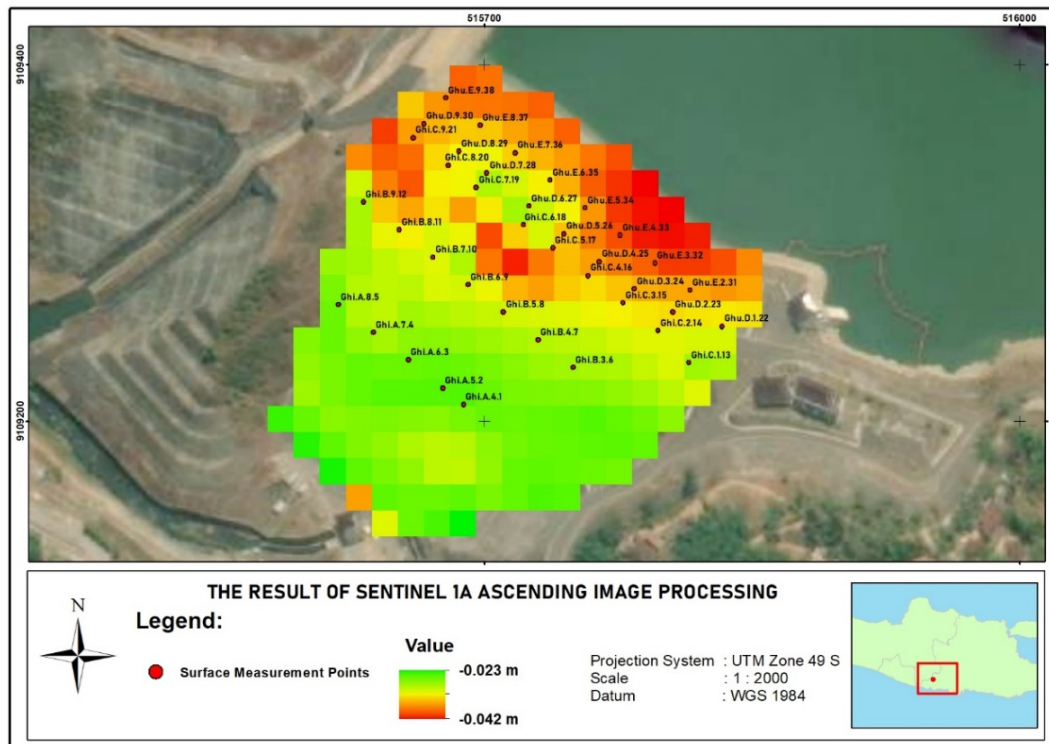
515700

516000

9109400

9109200

Ghu.E.9.38
Ghu.D.9.30
Ghu.E.8.37
Ghi.C.9.21
Ghu.D.8.29
Ghu.E.7.36
Ghi.C.8.20
Ghu.D.7.28
Ghi.C.7.19
Ghu.E.6.35
Ghi.B.9.12
Ghu.D.6.27
Ghu.E.5.34
Ghi.B.8.11
Ghi.C.6.18
Ghu.D.5.26
Ghu.E.4.33
Ghi.C.5.17
Ghi.B.7.10
Ghu.D.4.25
Ghu.E.3.32
Ghi.C.4.16
Ghi.B.6.9
Ghu.D.3.24
Ghu.E.2.31
Ghi.A.8.5
Ghi.C.3.15
Ghu.D.2.23
Ghi.B.5.8
Ghu.D.1.22
Ghi.A.7.4
Ghi.C.2.14
Ghi.B.4.7
Ghi.A.6.3
Ghi.C.1.13
Ghi.B.3.6
Ghi.A.5.2
Ghi.A.4.1

THE RESULT OF SENTINEL 1A ASCENDING IMAGE PROCESSING

N

Legend:

Surface Measurement Points

Value

-0.023 m

-0.042 m

Projection System : UTM Zone 49 S
Scale : 1 : 2000
Datum : WGS 1984